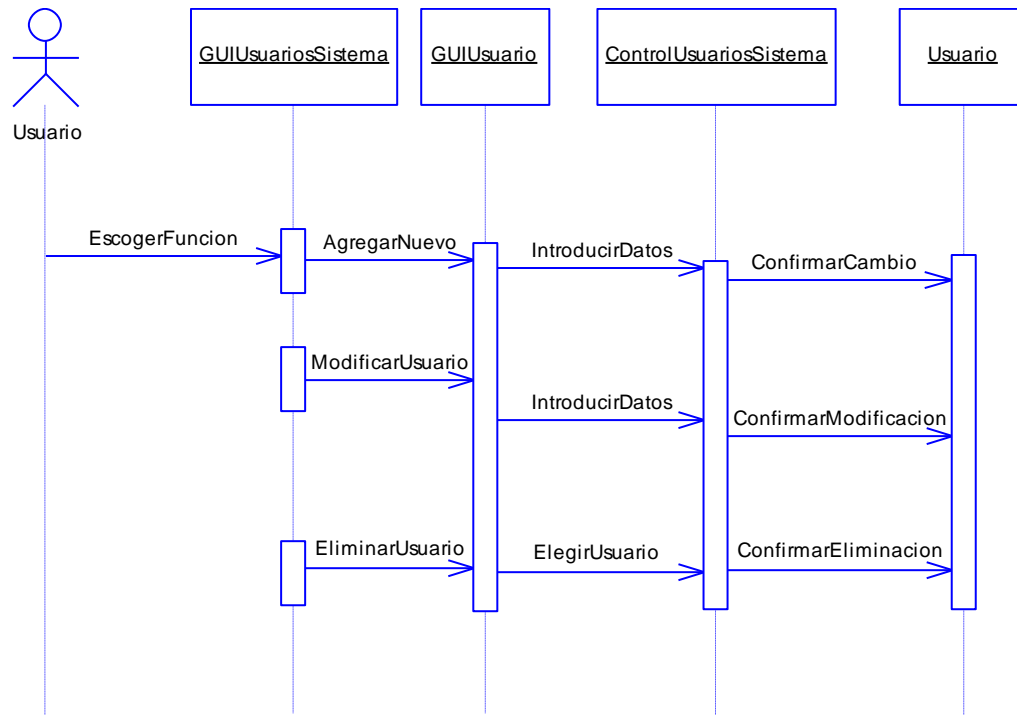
Usuario

GUIUsuariosSistema

GUIUsuario

ControlUsuariosSistema

Usuario

EscogerFuncion

AgregarNuevo

IntroducirDatos

ConfirmarCambio

ModificarUsuario

IntroducirDatos

ConfirmarModificacion

EliminarUsuario

ElegirUsuario

ConfirmarEliminacion